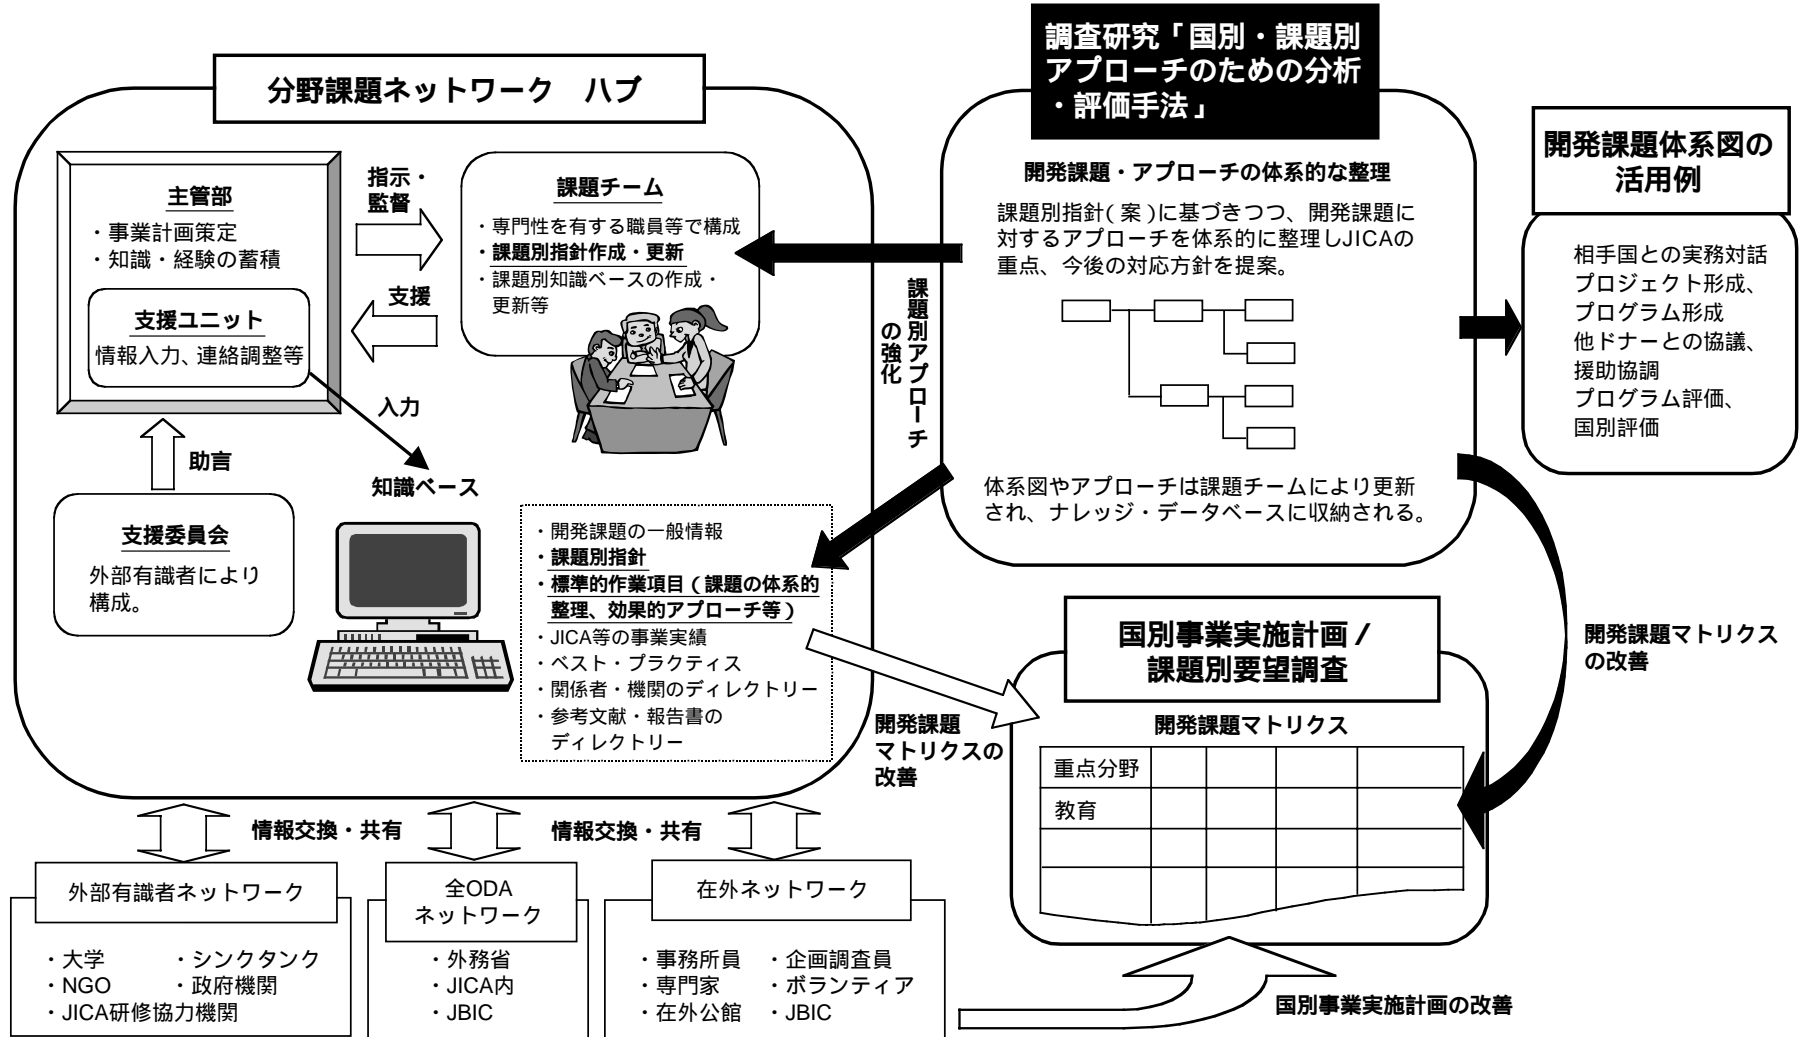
分野課題ネットワーク　ハブ

主管部
・事業計画策定
・知識・経験の蓄積

支援ユニット
情報入力、連絡調整等

指示・監督

支援

課題チーム
・専門性を有する職員等で構成
・課題別指針作成・更新
・課題別知識ベースの作成・更新等

入力

助言

知識ベース

支援委員会
外部有識者により構成。

・開発課題の一般情報
・課題別指針
・標準的作業項目（課題の体系的整理、効果的アプローチ等）
・JICA等の事業実績
・ベスト・プラクティス
・関係者・機関のディレクトリー
・参考文献・報告書のディレクトリー

調査研究「国別・課題別アプローチのための分析・評価手法」

開発課題・アプローチの体系的な整理

課題別指針(案)に基づきつつ、開発課題に対するアプローチを体系的に整理しJICAの重点、今後の対応方針を提案。

体系図やアプローチは課題チームにより更新され、ナレッジ・データベースに収納される。

課題別アプローチの強化

開発課題体系図の活用例

相手国との実務対話
プロジェクト形成、
プログラム形成
他ドナーとの協議、
援助協調
プログラム評価、
国別評価

開発課題マトリクスの改善

国別事業実施計画／課題別要望調査

開発課題マトリクス

| 重点分野 | | | | |
|---|---|---|---|---|
| 教育 | | | | |
| | | | | |
| | | | | |

開発課題マトリクスの改善

情報交換・共有

情報交換・共有

外部有識者ネットワーク
・大学　・シンクタンク
・NGO　・政府機関
・JICA研修協力機関

全ODAネットワーク
・外務省
・JICA内
・JBIC

在外ネットワーク
・事務所員　・企画調査員
・専門家　・ボランティア
・在外公館　・JBIC

国別事業実施計画の改善